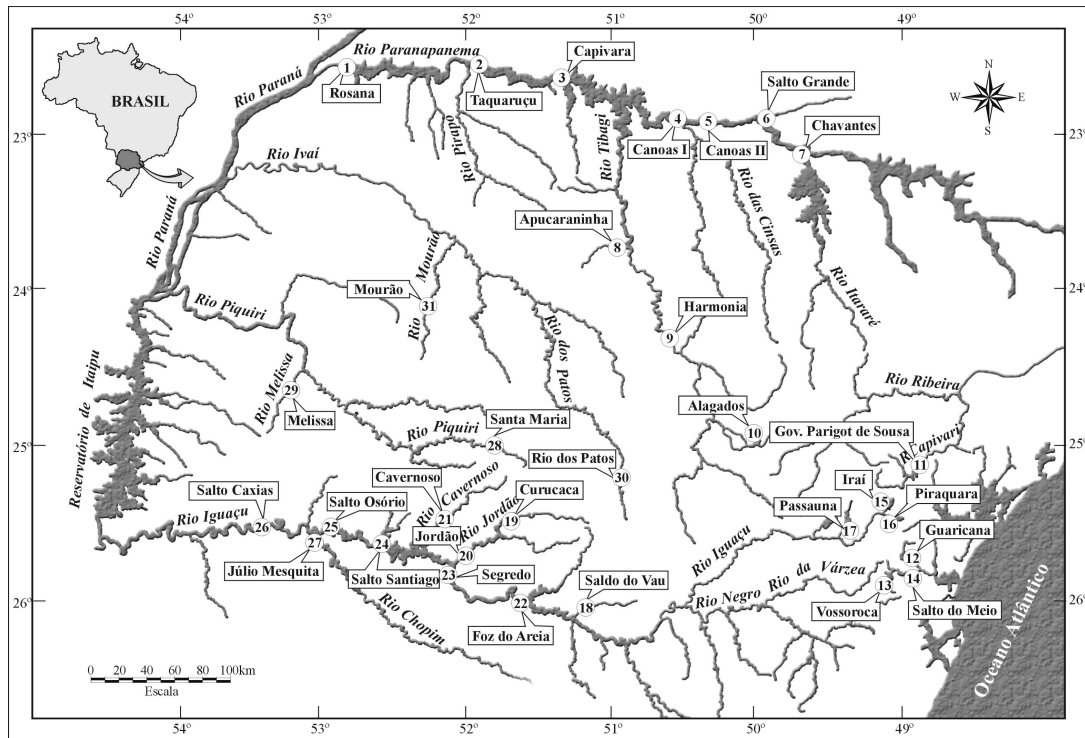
54° 53° 52° 51° 50° 49°

BRASIL

N
W E
S

Rio Paraná
Rio Paranapanema
1 Rosana
2 Taquaruçu
3 Capivara
4 Canoas I
5 Canoas II
6 Salto Grande
7 Chavantes
Rio Pirapó
Rio Tibagi
Rio das Cinzas
Rio Itararé
Rio Ivaí
8 Apucaraninha
Rio Paraná
Rio Mourão
31 Mourão
Rio dos Patos
9 Harmonia
Rio Piquiri
Reservatório de Itaipu
Rio Melissa
29 Melissa
Rio Ribeira
10 Alagados
Gov. Parigot de Sousa 11
Rio Capivari
Rio Piquiri
28 Santa Maria
30 Rio dos Patos
Cavernoso
Rio Cavernoso
21
19 Curucaca
Rio Jordão
Salto Caxias 26
Salto Osório 25
Rio Iguaçu
27 Júlio Mesquita
24 Salto Santiago
Jordão 20
23 Segredo
22 Foz do Areia
18 Saldo do Vau
Rio Iguaçu
15 Iraí
16 Piraquara
17 Passauna
12 Guaricana
14 Salto do Meio
13 Vossoroca
Rio Negro
Rio da Várzea
Rio Chopim
Oceano Atlântico

0 20 40 60 80 100km
Escala

23° 24° 25° 26°
23° 24° 25° 26°

54° 53° 52° 51° 50° 49°